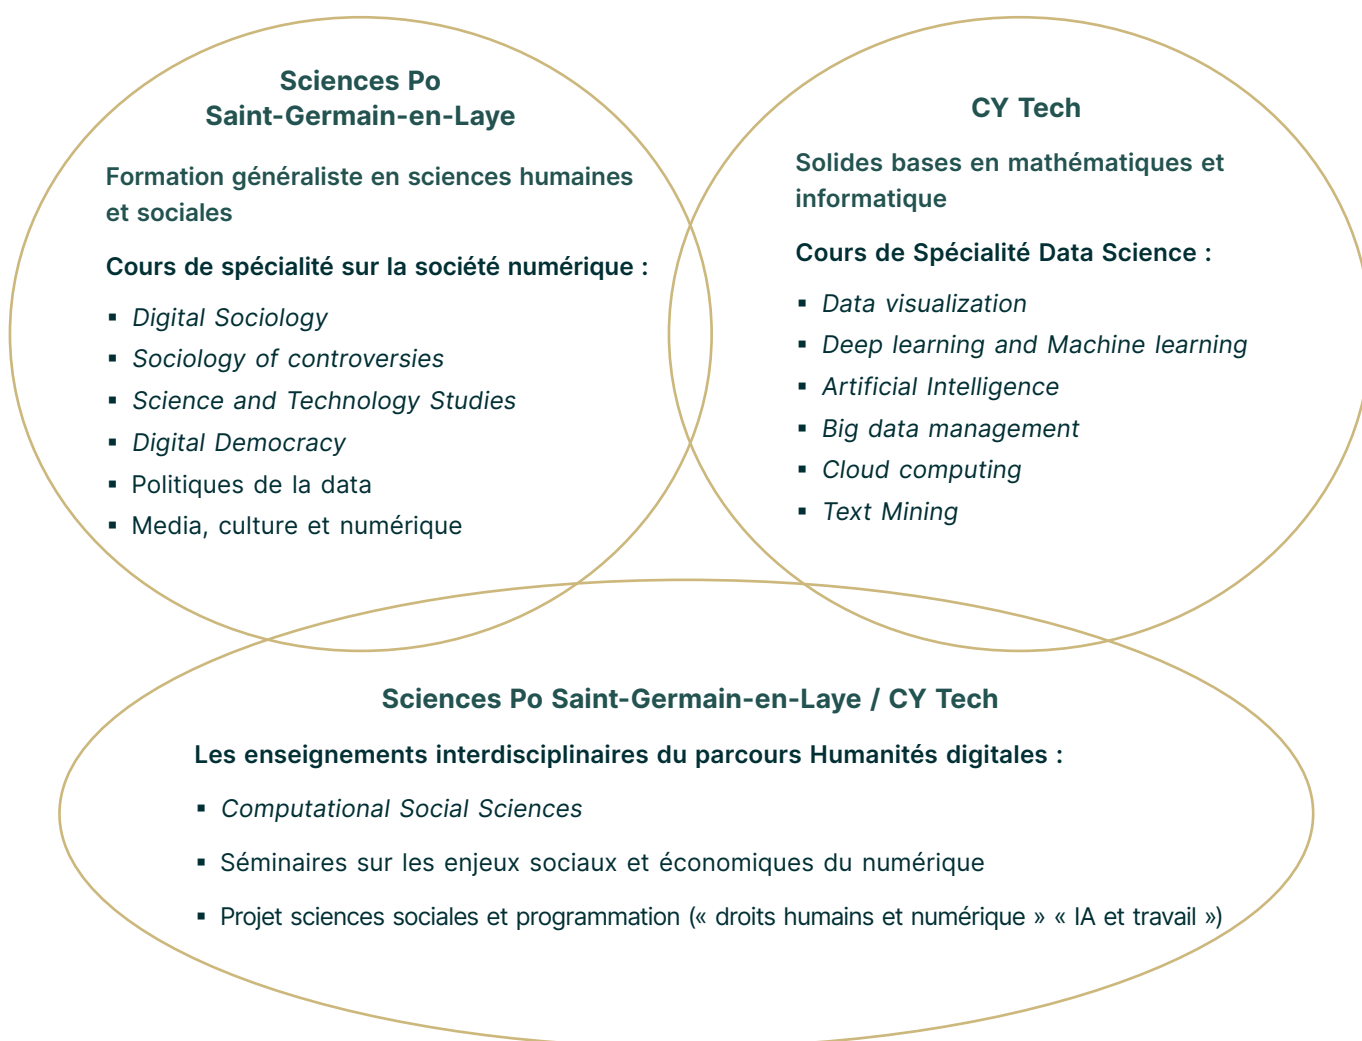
Sciences Po
Saint-Germain-en-Laye

Formation généraliste en sciences humaines et sociales

Cours de spécialité sur la société numérique :

▪ Digital Sociology
▪ Sociology of controversies
▪ Science and Technology Studies
▪ Digital Democracy
▪ Politiques de la data
▪ Media, culture et numérique

CY Tech

Solides bases en mathématiques et informatique

Cours de Spécialité Data Science :

▪ Data visualization
▪ Deep learning and Machine learning
▪ Artificial Intelligence
▪ Big data management
▪ Cloud computing
▪ Text Mining

Sciences Po Saint-Germain-en-Laye / CY Tech

Les enseignements interdisciplinaires du parcours Humanités digitales :

▪ Computational Social Sciences
▪ Séminaires sur les enjeux sociaux et économiques du numérique
▪ Projet sciences sociales et programmation (« droits humains et numérique » « IA et travail »)